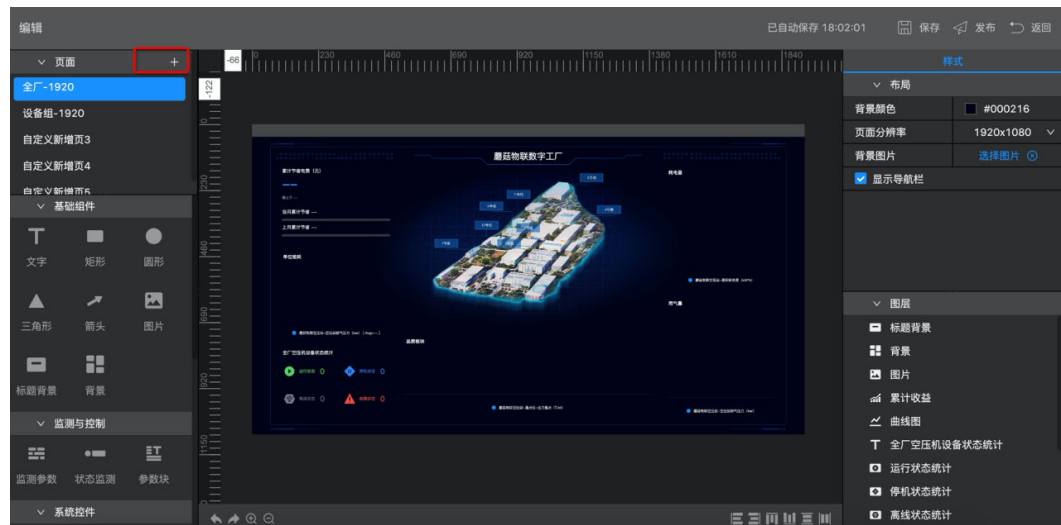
编辑

已自动保存 18:02:01 保存 发布 返回

页面 +

全厂-1920
设备组-1920
自定义新增页3
自定义新增页4
自定义新增页5

基础组件

文字 矩形 圆形
三角形 箭头 图片
标题背景 背景

监测与控制

监测参数 状态监测 参数块

系统控件

-66 230 460 690 920 1150 1380 1610 1840
-122 230 460 690 920 1150

蘑菇物联数字工厂

累计节省电费（元）
当月累计节省
上月累计节省
单位能耗
耗电量
用气量
全厂空压机设备状态统计
运行状态 0
停机状态 0
离线状态 0
报警状态 0

样式

布局
背景颜色 #000216
页面分辨率 1920x1080
背景图片 选择图片
显示导航栏

图层
标题背景
背景
图片
累计收益
曲线图
全厂空压机设备状态统计
运行状态统计
停机状态统计
离线状态统计